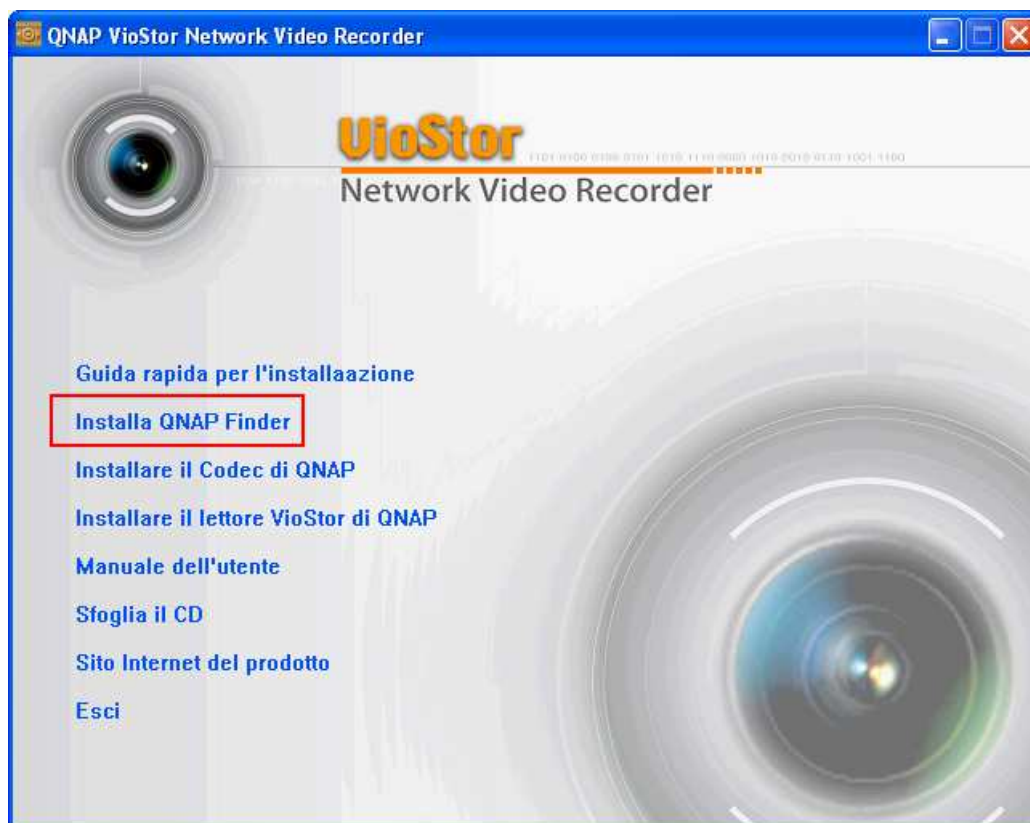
QNAP VioStor Network Video Recorder

VioStor

1101 0100 0100 0101 1010 1110 0000 1010 0010 0110 1001 1100

Network Video Recorder

Guida rapida per l'installaazione

Installa QNAP Finder

Installare il Codec di QNAP

Installare il lettore VioStor di QNAP

Manuale dell'utente

Sfoglia il CD

Sito Internet del prodotto

Esci